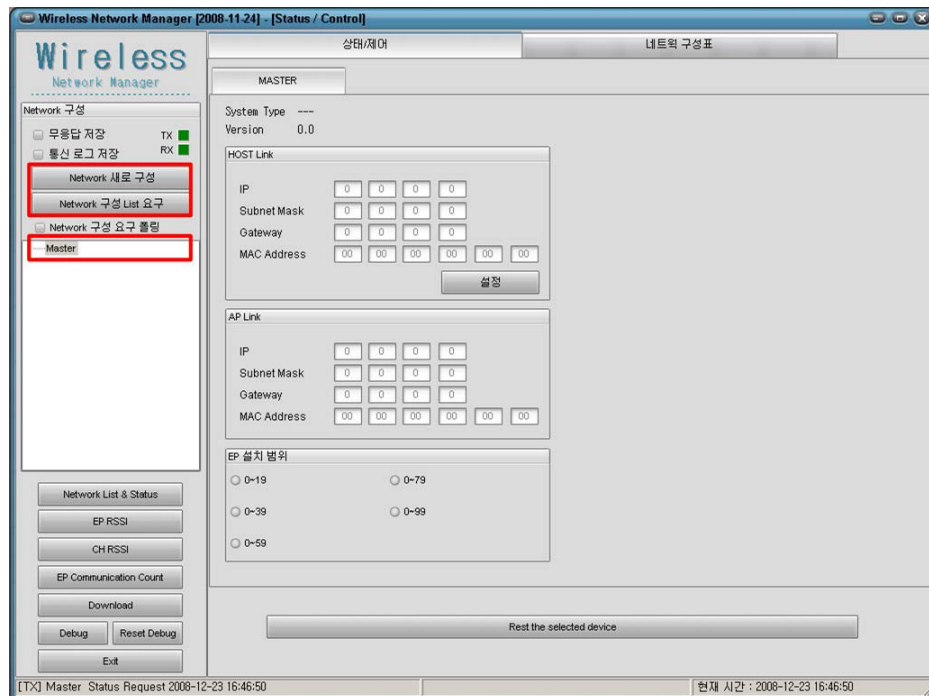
Wireless Network Manager [2008-11-24] - [Status / Control]

Wireless
Network Manager

상태/제어
네트워 구성표

MASTER

Network 구성
무응답 저장
TX
통신 로그 저장
RX
Network 새로 구성
Network 구성 List 요구
Network 구성 요구 폴링
Master

System Type ---
Version 0.0

HOST Link
IP 0 0 0 0
Subnet Mask 0 0 0 0
Gateway 0 0 0 0
MAC Address 00 00 00 00 00 00
설정

AP Link
IP 0 0 0 0
Subnet Mask 0 0 0 0
Gateway 0 0 0 0
MAC Address 00 00 00 00 00 00

EP 설치 범위
0~19
0~79
0~39
0~99
0~59

Network List & Status
EP RSSI
CH RSSI
EP Communication Count
Download
Debug
Reset Debug
Exit

Rest the selected device

[TX] Master Status Request 2008-12-23 16:46:50
현재 시간 : 2008-12-23 16:46:50